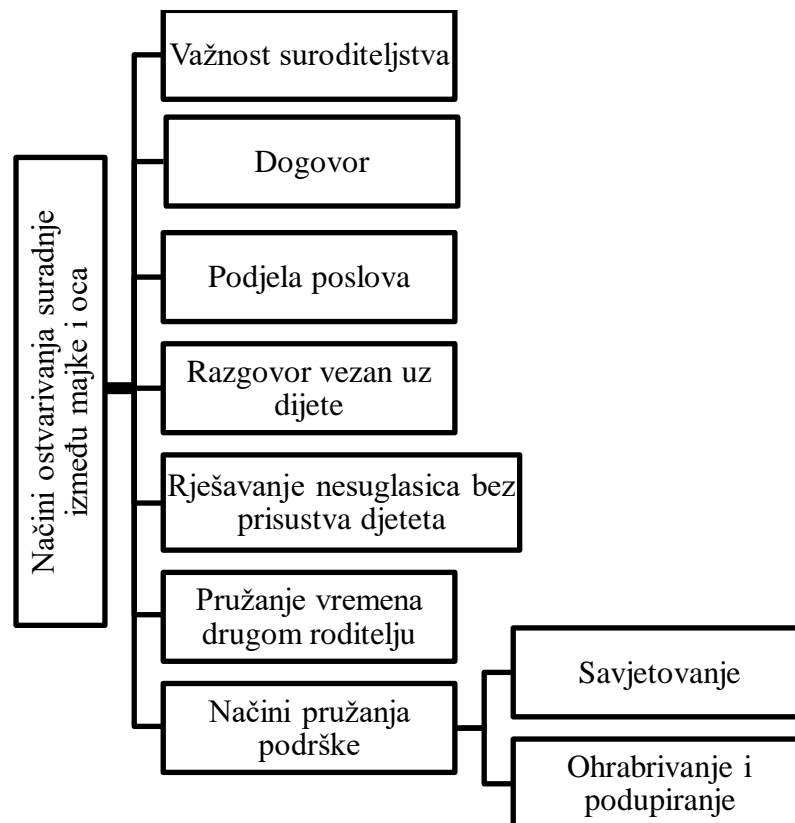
Načini ostvarivanja suradnje između majke i oca

Važnost suroditeljstva

Dogovor

Podjela poslova

Razgovor vezan uz dijete

Rješavanje nesuglasica bez prisustva djeteta

Pružanje vremena drugom roditelju

Načini pružanja podrške

Savjetovanje

Ohrabrivanje i podupiranje